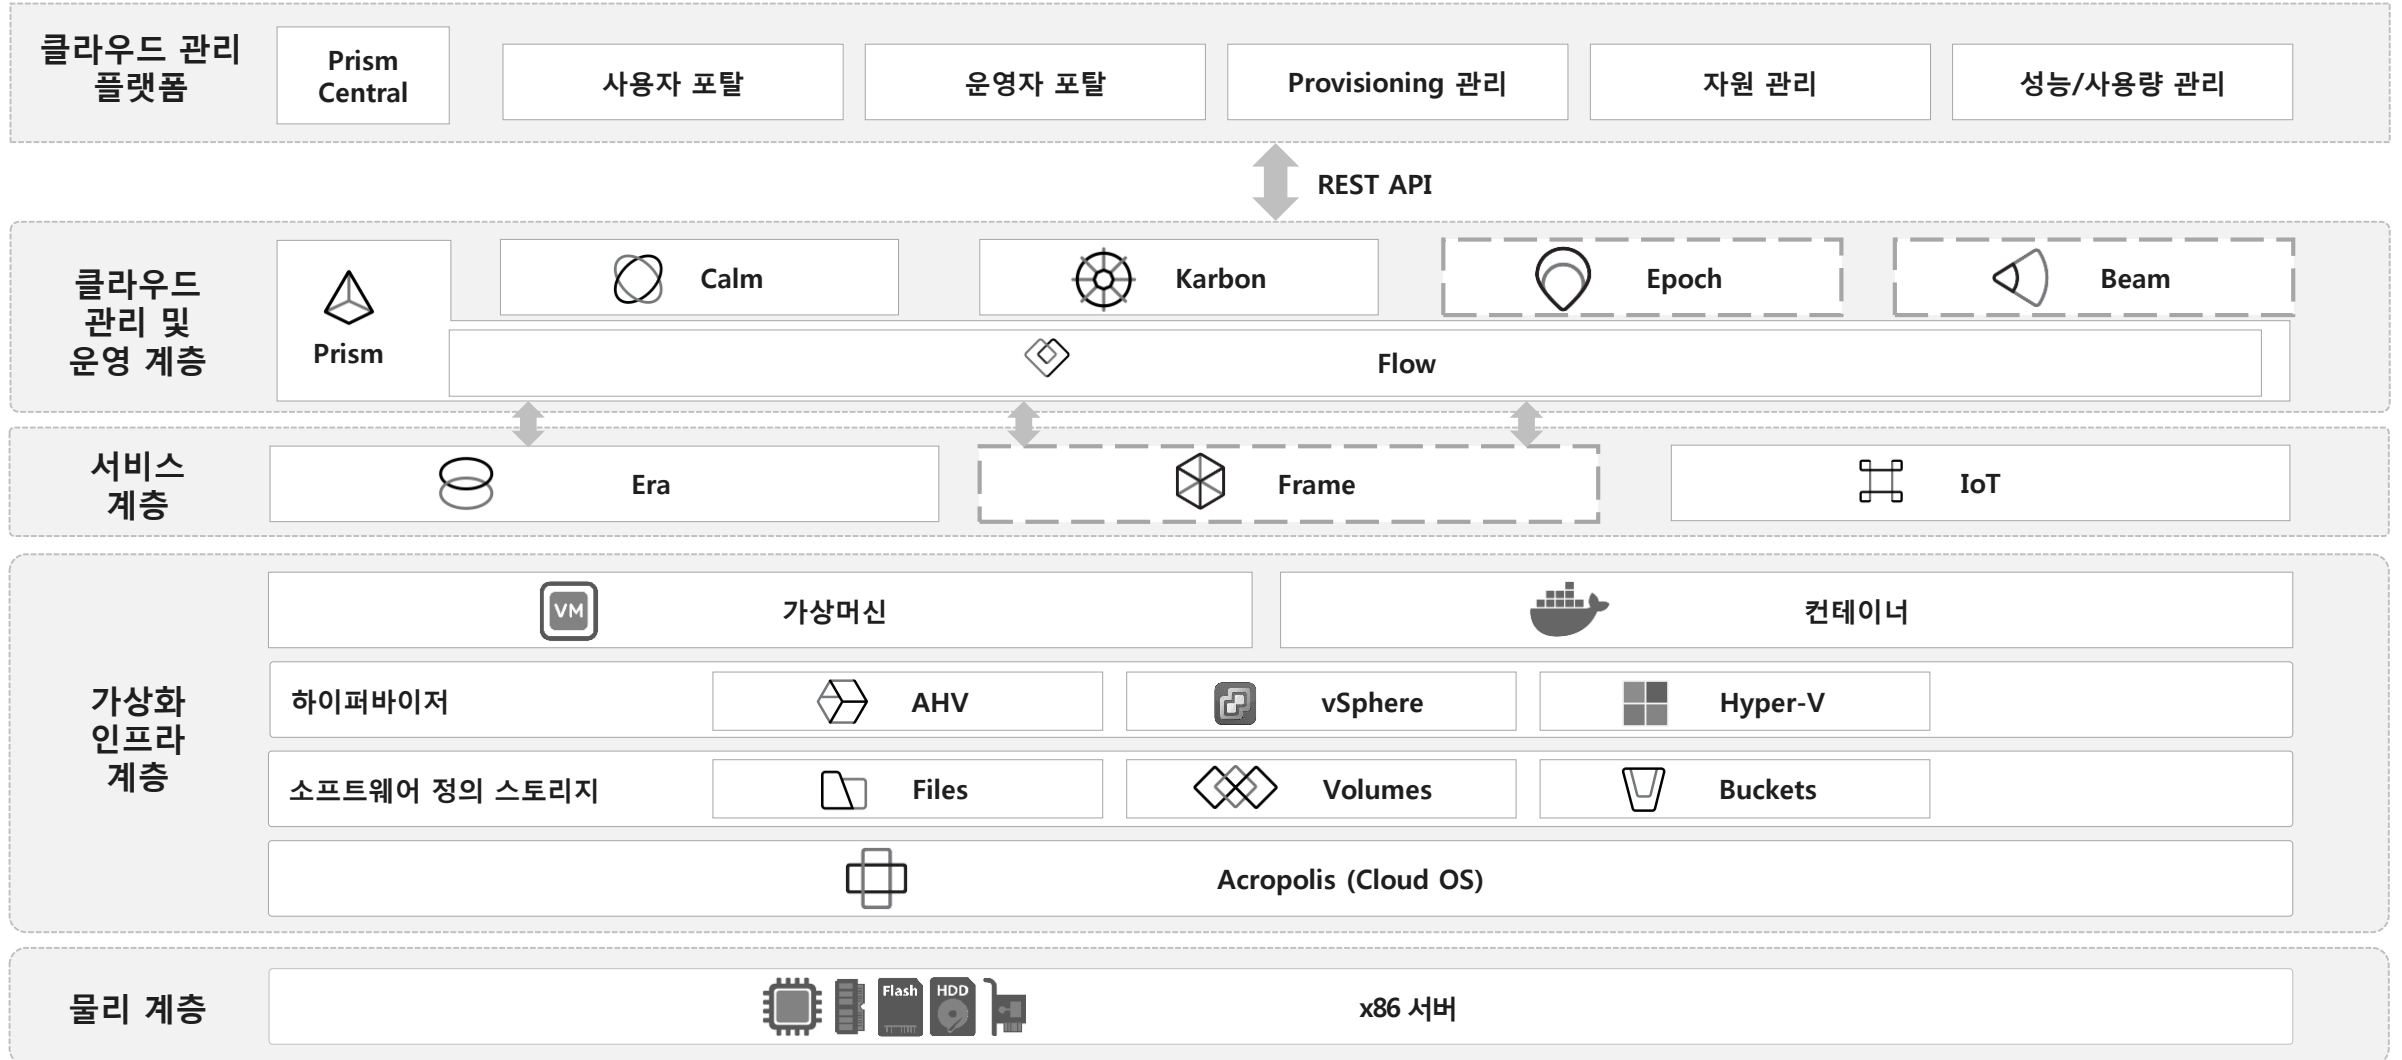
클라우드 관리 플랫폼

Prism Central

사용자 포탈

운영자 포탈

Provisioning 관리

자원 관리

성능/사용량 관리

REST API

클라우드 관리 및 운영 계층

Prism

Calm

Karbon

Epoch

Beam

Flow

서비스 계층

Era

Frame

IoT

가상화 인프라 계층

VM

가상머신

컨테이너

하이퍼바이저

AHV

vSphere

Hyper-V

소프트웨어 정의 스토리지

Files

Volumes

Buckets

Acropolis (Cloud OS)

물리 계층

Flash

HDD

x86 서버